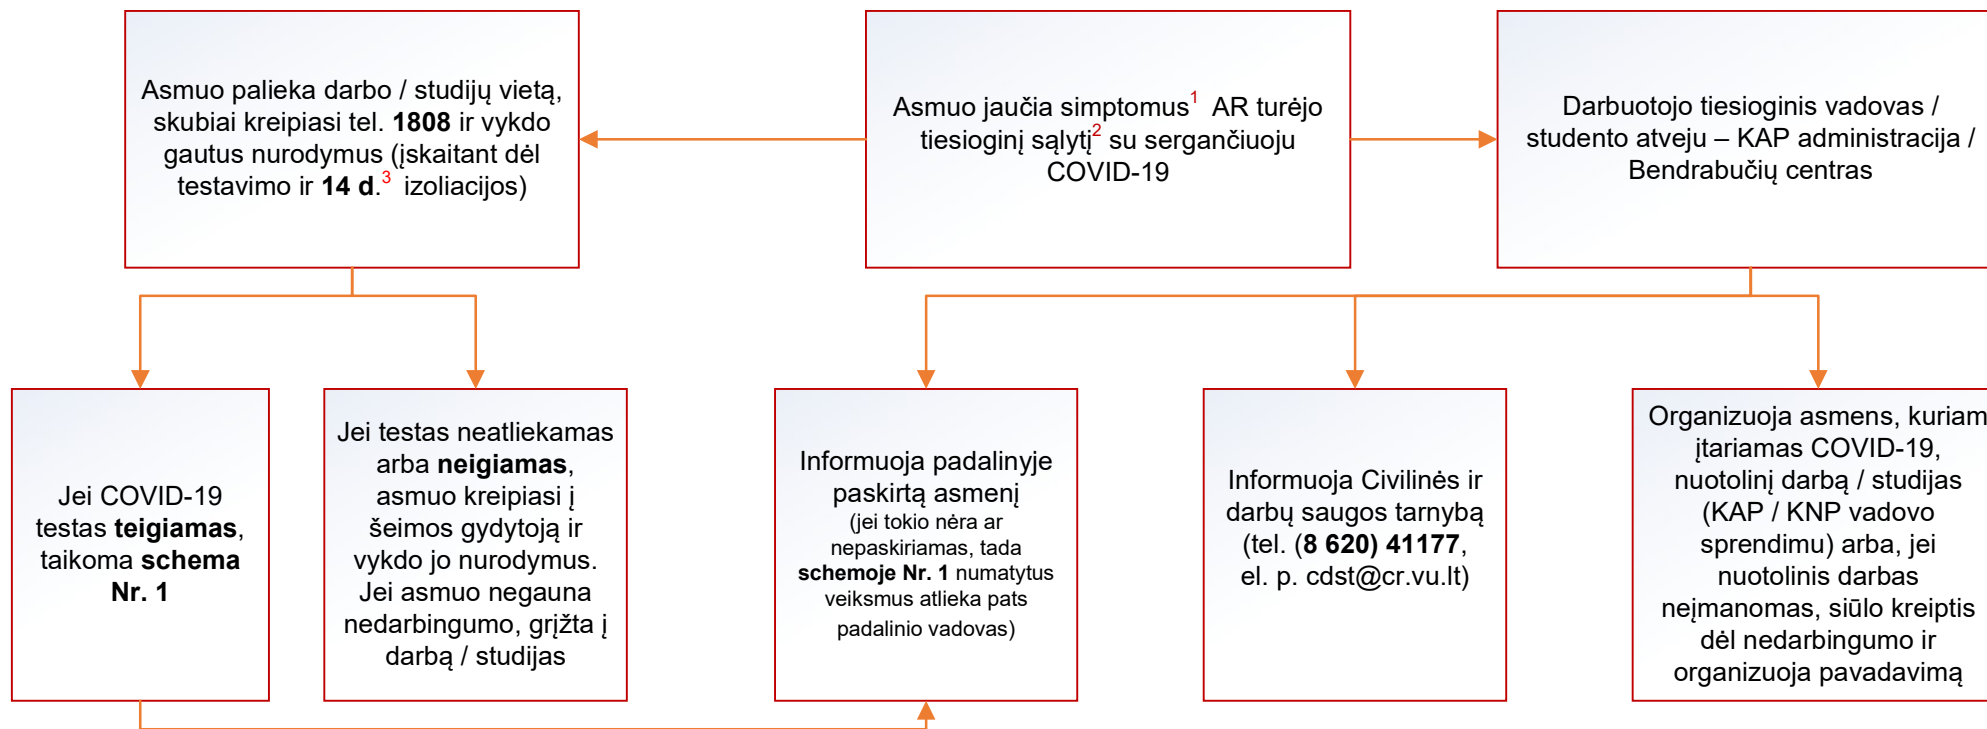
Asmuo palieka darbo / studijų vietą, skubiai kreipiasi tel. **1808** ir vykdo gautus nurodymus (įskaitant dėl testavimo ir **14 d.**$^{3}$ izoliacijos)

Asmuo jaučia simptomus$^{1}$ AR turėjo tiesioginį sąlytį$^{2}$ su sergančiuoju COVID-19

Darbuotojo tiesioginis vadovas / studento atveju – KAP administracija / Bendrabučių centras

Jei COVID-19 testas **teigiamas**, taikoma **schema Nr. 1**

Jei testas neatliekamas arba **neigiamas**, asmuo kreipiasi į šeimos gydytoją ir vykdo jo nurodymus. Jei asmuo negauna nedarbingumo, grįžta į darbą / studijas

Informuoja padalinyje paskirtą asmenį (jei tokio nėra ar nepaskiriamas, tada **schemoje Nr. 1** numatytus veiksmus atlieka pats padalinio vadovas)

Informuoja Civilinės ir darbų saugos tarnybą (tel. **(8 620) 41177**, el. p. cdst@cr.vu.lt)

Organizuoja asmens, kuriam įtariamas COVID-19, nuotolinį darbą / studijas (KAP / KNP vadovo sprendimu) arba, jei nuotolinis darbas neįmanomas, siūlo kreiptis dėl nedarbingumo ir organizuoja pavadavimą